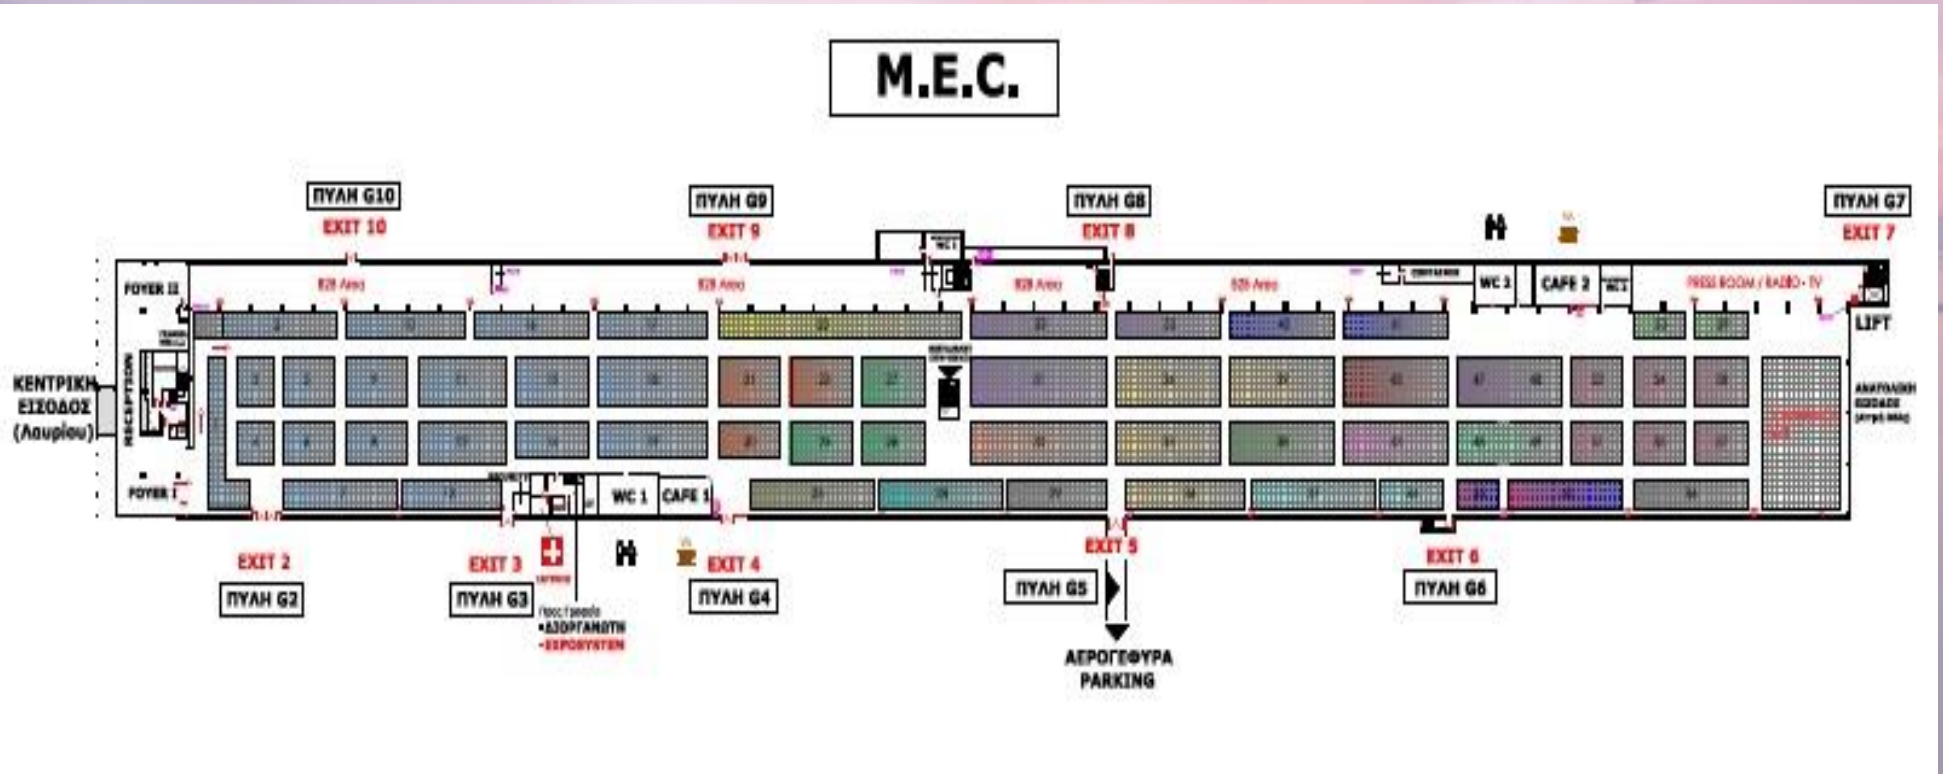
M.E.C.

ΠΥΛΗ G10
EXIT 10

ΠΥΛΗ G9
EXIT 9

ΠΥΛΗ G8
EXIT 8

ΠΥΛΗ G7
EXIT 7

B2B Area
B2B Area
B2B Area
B2B Area

WC 2
CAFE 2
PRESS ROOM / RADIO - TV
LIFT

FOYER II
FOYER I
RECEPTION

ΚΕΝΤΡΙΚΗ ΕΙΣΟΔΟΣ (Λαυρίου)

ΑΝΑΤΟΛΙΚΗ ΕΙΣΟΔΟΣ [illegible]

WC 1
CAFE 1

EXIT 2
ΠΥΛΗ G2

EXIT 3
ΠΥΛΗ G3

EXIT 4
ΠΥΛΗ G4

EXIT 5
ΠΥΛΗ G5

EXIT 6
ΠΥΛΗ G6

Πρόσβαση
•ΔΙΟΡΓΑΝΩΤΗ
•ΕΚΘΕΤΩΝ

ΑΕΡΟΓΕΦΥΡΑ
PARKING